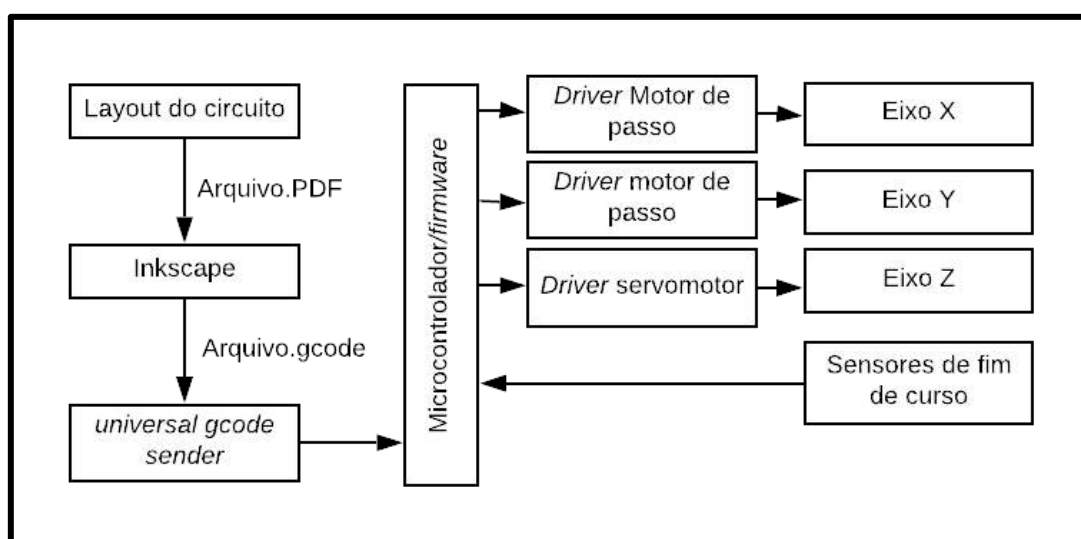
Layout do circuito

Arquivo.PDF

Inkscape

Arquivo.gcode

universal gcode sender

Microcontrolador/firmware

Driver Motor de passo

Eixo X

Driver motor de passo

Eixo Y

Driver servomotor

Eixo Z

Sensores de fim de curso